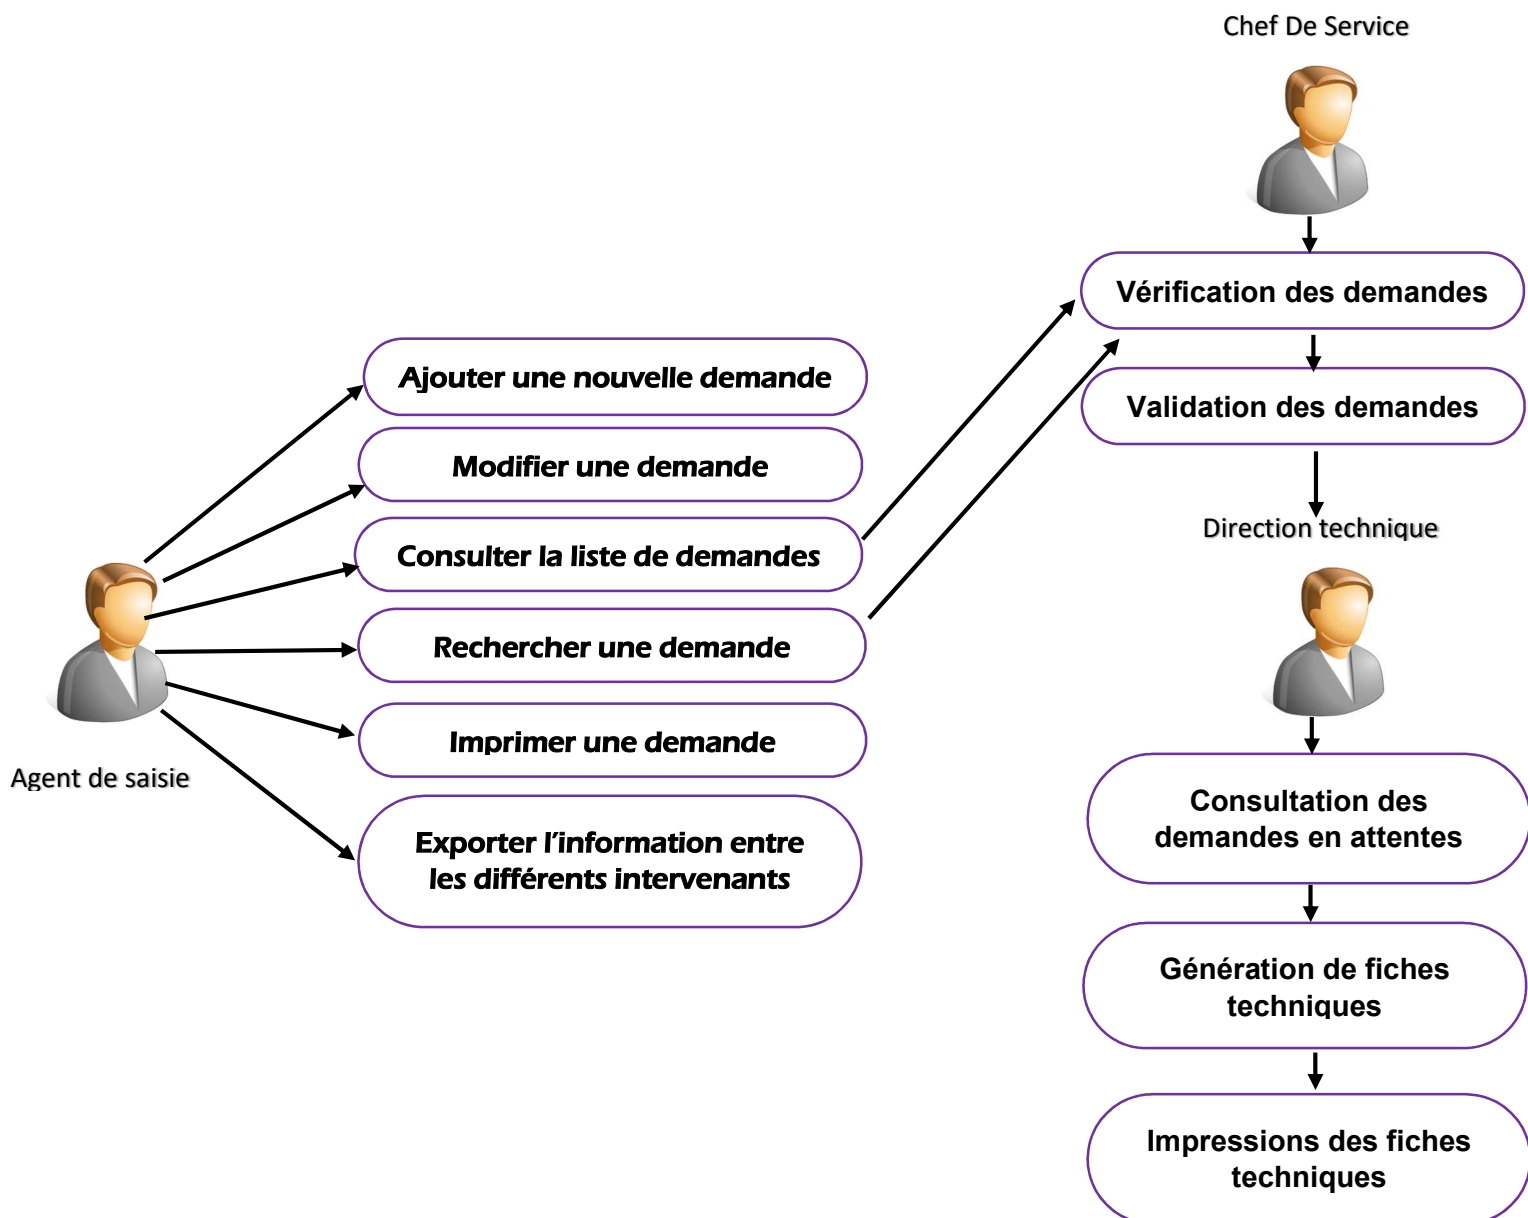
Chef De Service

Vérification des demandes

Validation des demandes

Ajouter une nouvelle demande

Modifier une demande

Consulter la liste de demandes

Rechercher une demande

Imprimer une demande

Exporter l’information entre les différents intervenants

Agent de saisie

Direction technique

Consultation des demandes en attentes

Génération de fiches techniques

Impressions des fiches techniques